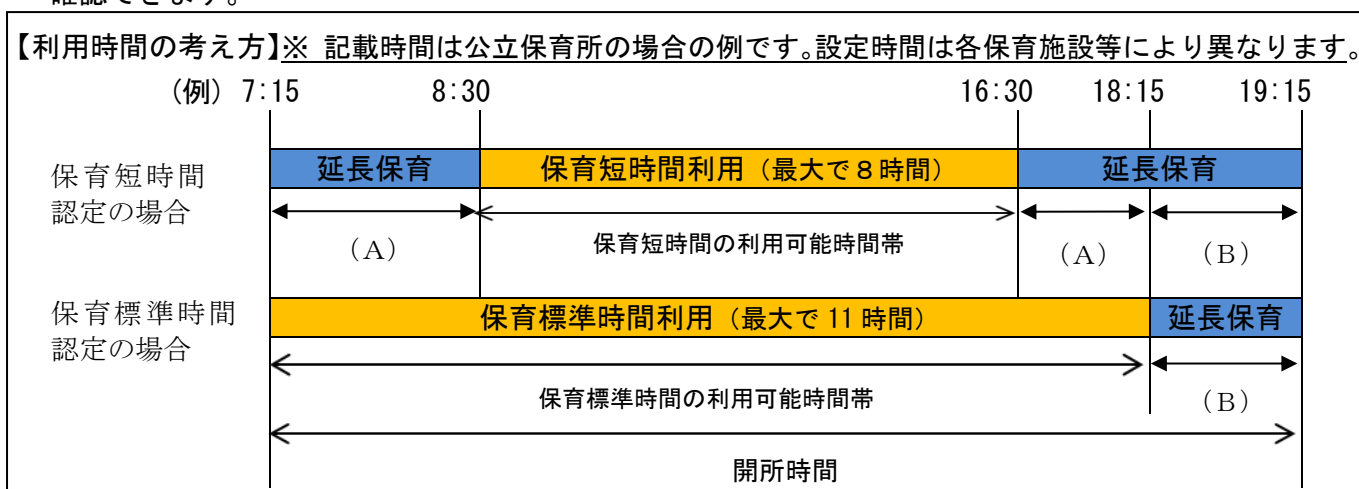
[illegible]

【利用時間の考え方】※ 記載時間は公立保育所の場合の例です。設定時間は各保育施設等により異なります。

（例） 7:15　8:30　16:30　18:15　19:15

保育短時間認定の場合

延長保育　保育短時間利用（最大で８時間）　延長保育

（A）　保育短時間の利用可能時間帯　（A）　（B）

保育標準時間認定の場合

保育標準時間利用（最大で 11 時間）　延長保育

保育標準時間の利用可能時間帯　（B）

開所時間